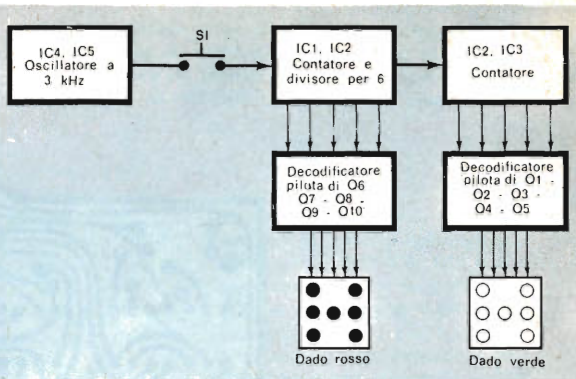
IC4, IC5
Oscillatore a
3 kHz

SI

IC1, IC2
Contatore e
divisore per 6

IC2, IC3
Contatore

Decodificatore
pilota di O6
O7 - O8 -
O9 - O10

Decodificatore
pilota di O1 -
O2 - O3 -
O4 - O5

Dado rosso

Dado verde